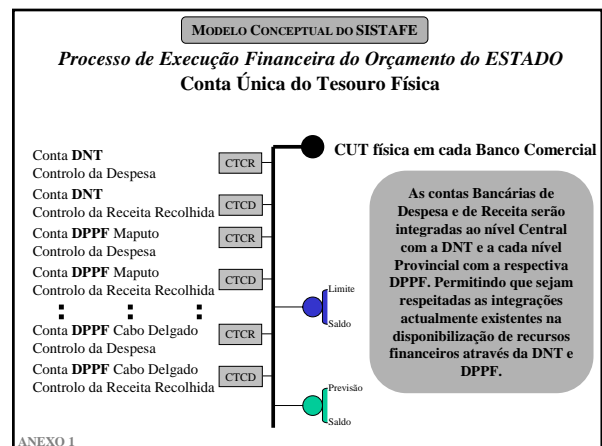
MODELO CONCEPTUAL DO SISTAFE

Processo de Execução Financeira do Orçamento do ESTADO

Conta Única do Tesouro Física

CUT física em cada Banco Comercial

Conta DNT
Controlo da Despesa

CTCR

Conta DNT
Controlo da Receita Recolhida

CTCD

Conta DPPF Maputo
Controlo da Despesa

CTCR

Conta DPPF Maputo
Controlo da Receita Recolhida

CTCD

Conta DPPF Cabo Delgado
Controlo da Despesa

CTCR

Conta DPPF Cabo Delgado
Controlo da Receita Recolhida

CTCD

Limite

Saldo

Previsão

Saldo

As contas Bancárias de Despesa e de Receita serão integradas ao nível Central com a DNT e a cada nível Provincial com a respectiva DPPF. Permitindo que sejam respeitadas as integrações actualmente existentes na disponibilização de recursos financeiros através da DNT e DPPF.

ANEXO 1